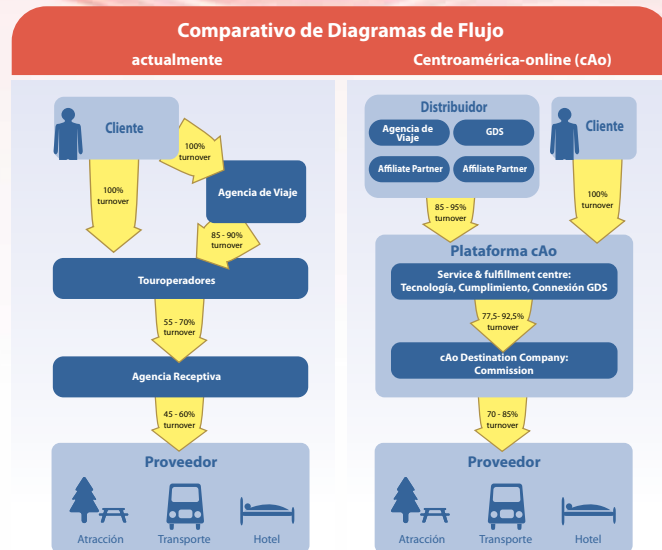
Comparativo de Diagramas de Flujo

actualmente

Centroamérica-online (cAo)

Cliente

100% turnover

100% turnover

Agencia de Viaje

85 - 90% turnover

Touroperadores

55 - 70% turnover

Agencia Receptiva

45 - 60% turnover

Proveedor

Atracción

Transporte

Hotel

Distribuidor

Agencia de Viaje

GDS

Affiliate Partner

Affiliate Partner

Cliente

85 - 95% turnover

100% turnover

Plataforma cAo

Service & fulfillment centre: Tecnología, Cumplimiento, Connexión GDS

77,5- 92,5% turnover

cAo Destination Company: Commission

70 - 85% turnover

Proveedor

Atracción

Transporte

Hotel